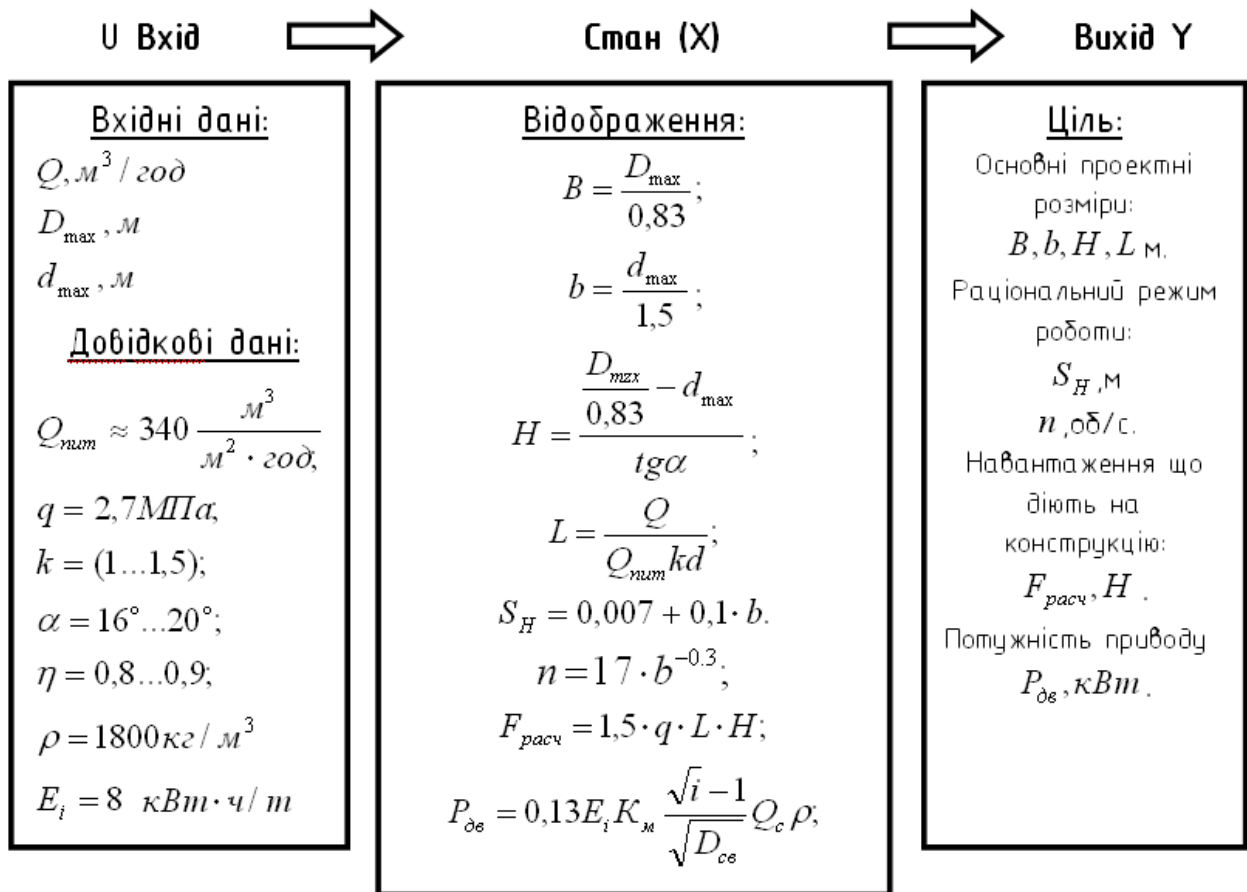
U Вхід

Стан (X)

Вихід Y

Вхідні дані:

$Q, м^3/год$

$D_{\max}, м$

$d_{\max}, м$

Довідкові дані:

$Q_{пит} \approx 340 \frac{м^3}{м^2 \cdot год,}$

$q = 2,7 МПа,$

$k = (1...1,5);$

$\alpha = 16°...20°;$

$\eta = 0,8...0,9;$

$\rho = 1800 кг/м^3$

$E_i = 8 \ кВт \cdot ч/т$

Відображення:

$B = \frac{D_{\max}}{0,83};$

$b = \frac{d_{\max}}{1,5};$

$H = \frac{\frac{D_{mzx}}{0,83} - d_{\max}}{tg\alpha};$

$L = \frac{Q}{Q_{пит} kd};$

$S_H = 0,007 + 0,1 \cdot b.$

$n = 17 \cdot b^{-0.3};$

$F_{расч} = 1,5 \cdot q \cdot L \cdot H;$

$P_{дв} = 0,13 E_i K_м \frac{\sqrt{i} - 1}{\sqrt{D_{св}}} Q_c \rho;$

Ціль:

Основні проектні розміри:

$B, b, H, L$ м.

Раціональний режим роботи:

$S_H$, м

$n$, об/с.

Навантаження що діють на конструкцію:

$F_{расч}, H$.

Потужність приводу

$P_{дв}, кВт$.